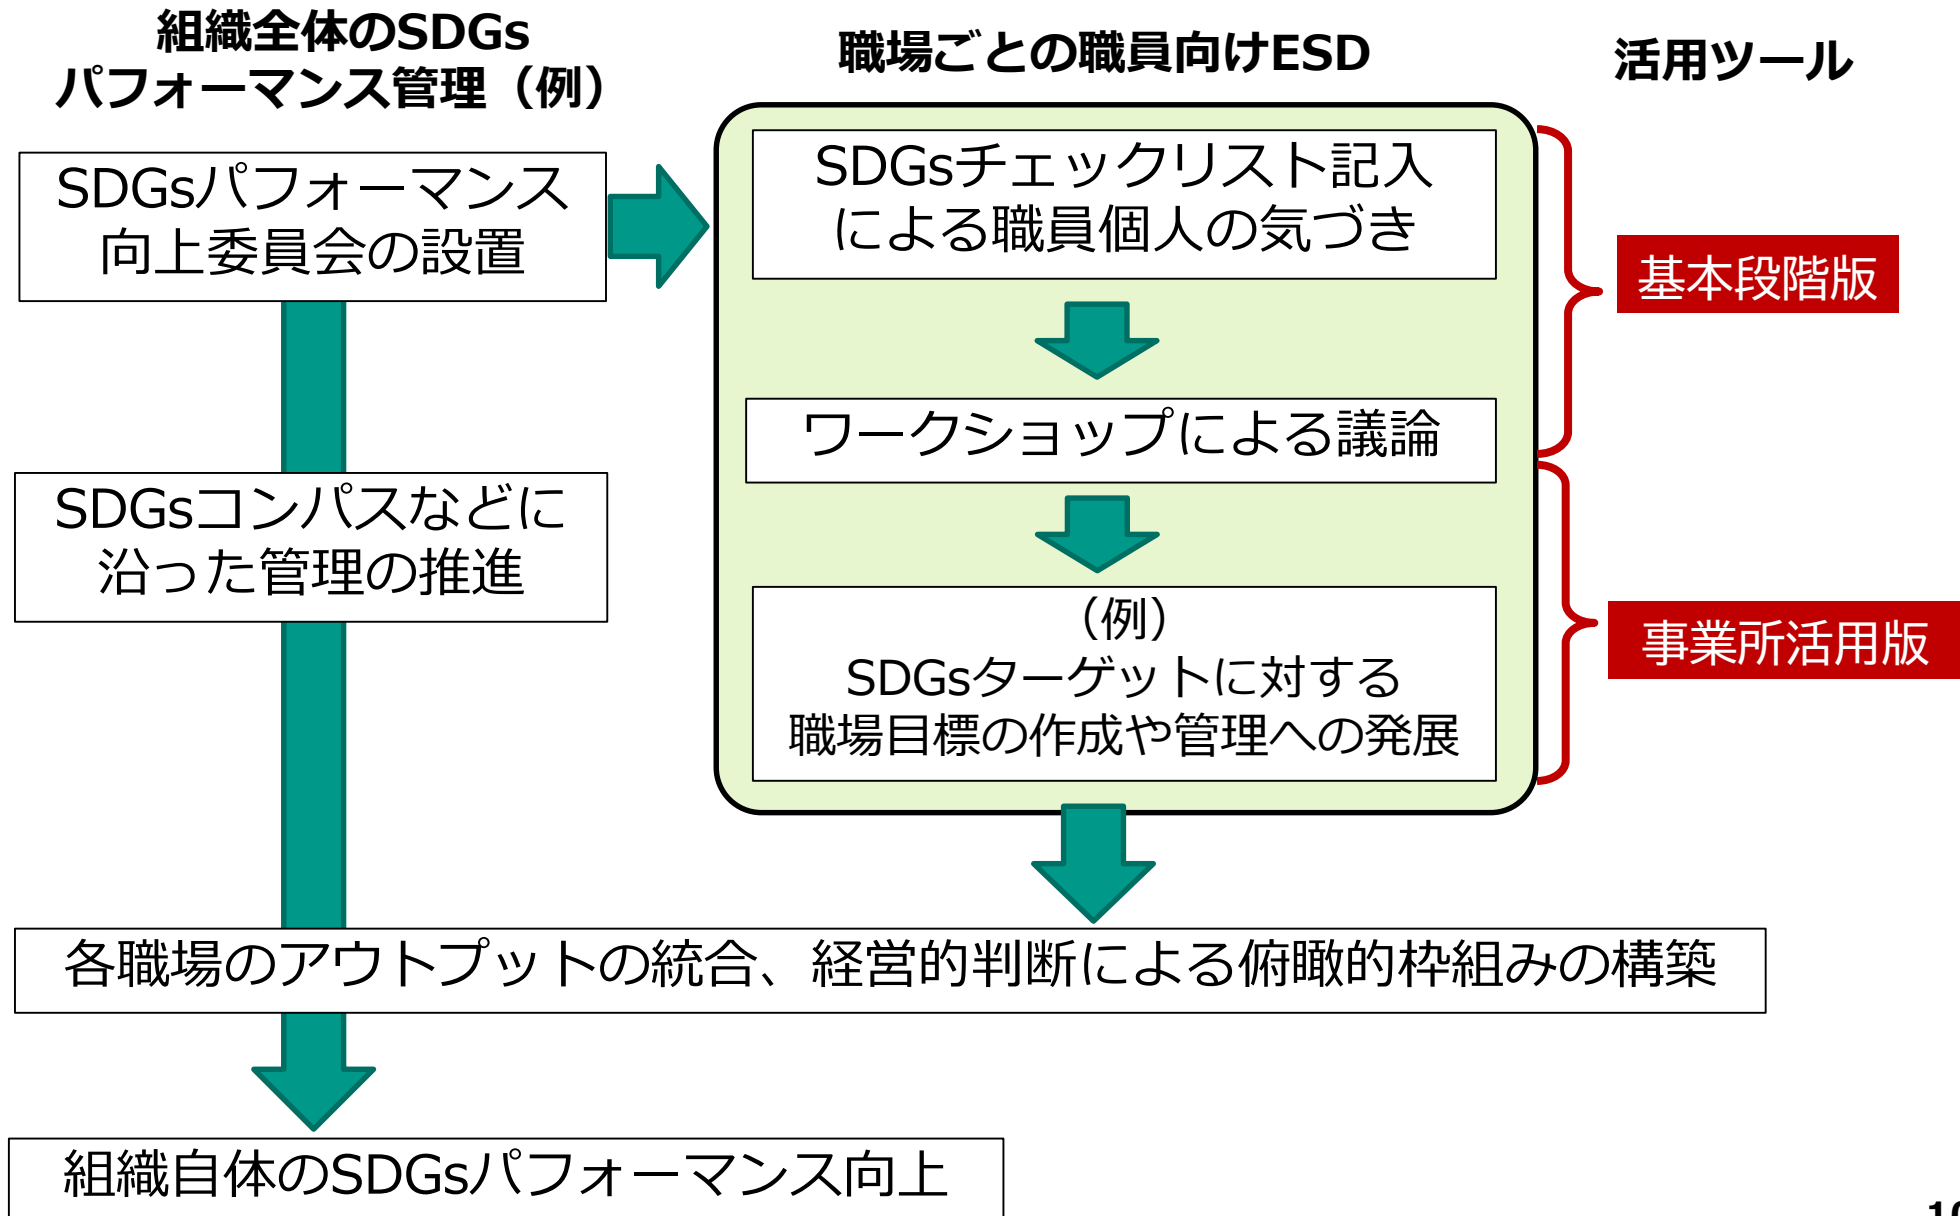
組織全体のSDGs
パフォーマンス管理（例）

職場ごとの職員向けESD

活用ツール

SDGsパフォーマンス向上委員会の設置

SDGsチェックリスト記入による職員個人の気づき

ワークショップによる議論

（例）
SDGsターゲットに対する職場目標の作成や管理への発展

基本段階版

事業所活用版

SDGsコンパスなどに沿った管理の推進

各職場のアウトプットの統合、経営的判断による俯瞰的枠組みの構築

組織自体のSDGsパフォーマンス向上

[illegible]